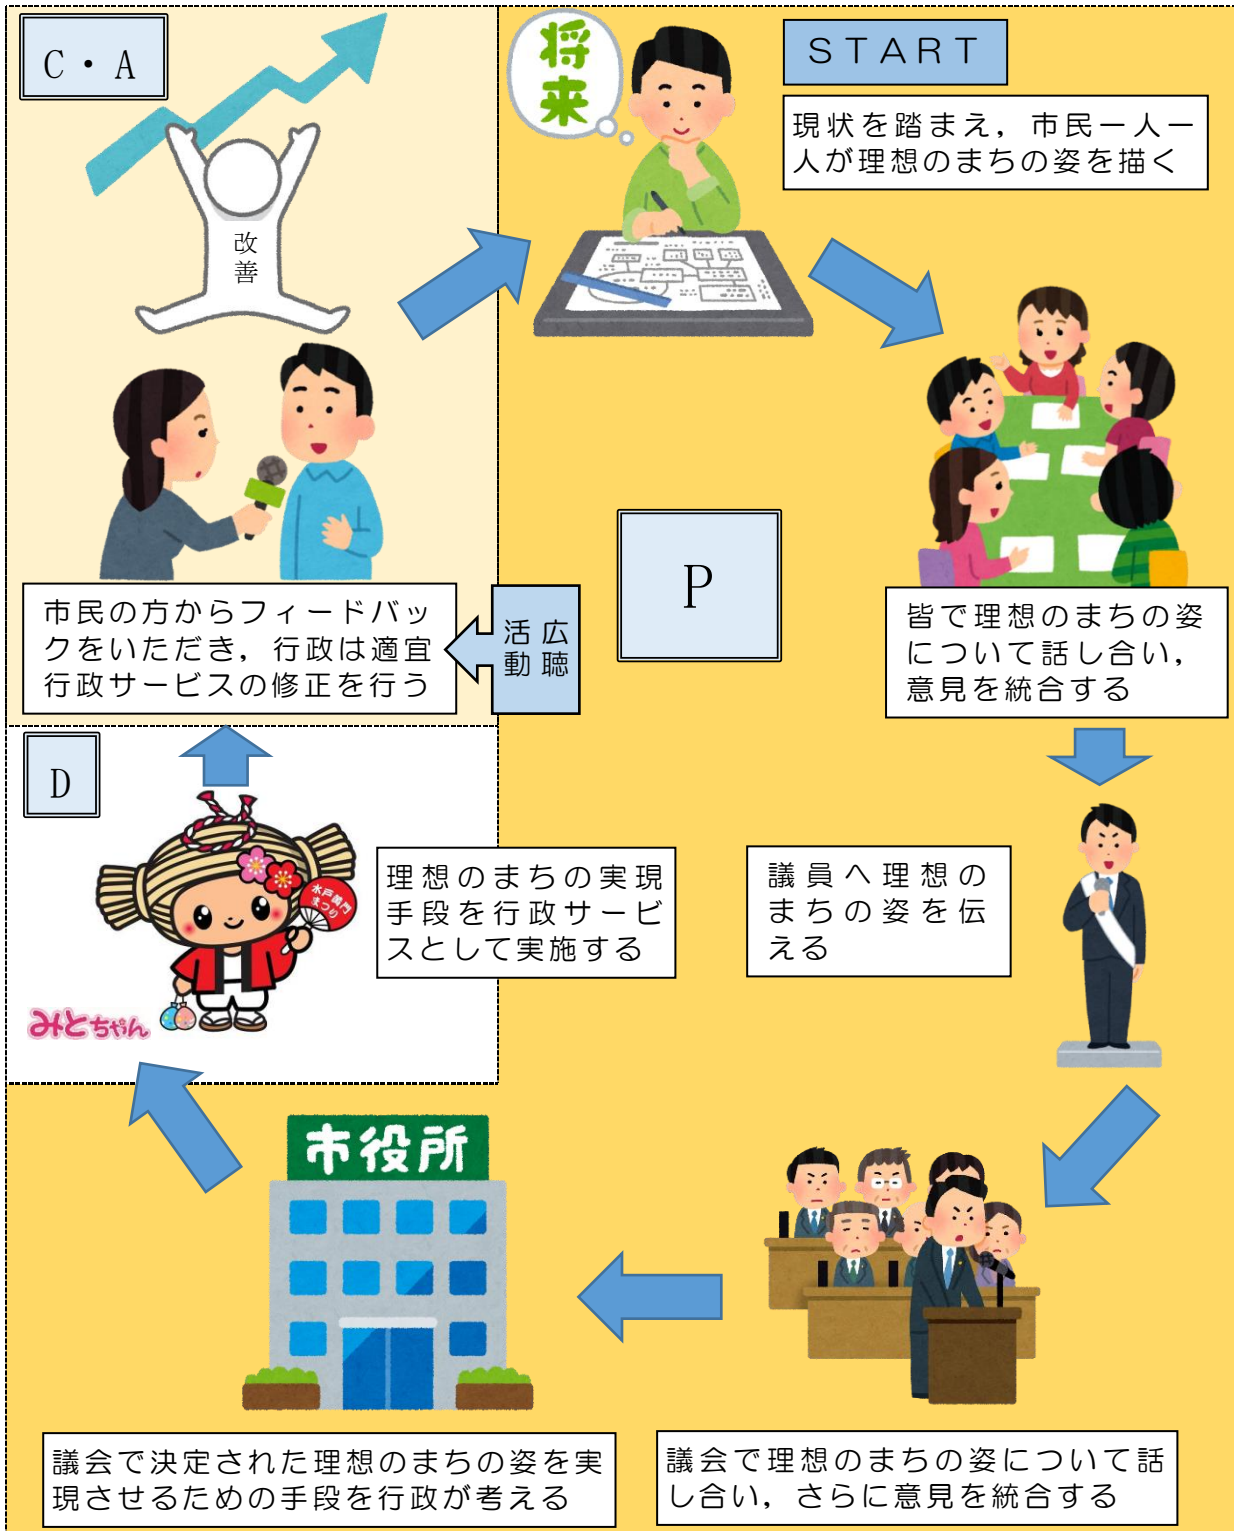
C・A

改善

将来

START

現状を踏まえ，市民一人一人が理想のまちの姿を描く

皆で理想のまちの姿について話し合い，意見を統合する

P

広聴活動

市民の方からフィードバックをいただき，行政は適宜行政サービスの修正を行う

D

水戸黄門まつり

みとちゃん

理想のまちの実現手段を行政サービスとして実施する

議員へ理想のまちの姿を伝える

市役所

議会で決定された理想のまちの姿を実現させるための手段を行政が考える

議会で理想のまちの姿について話し合い，さらに意見を統合する